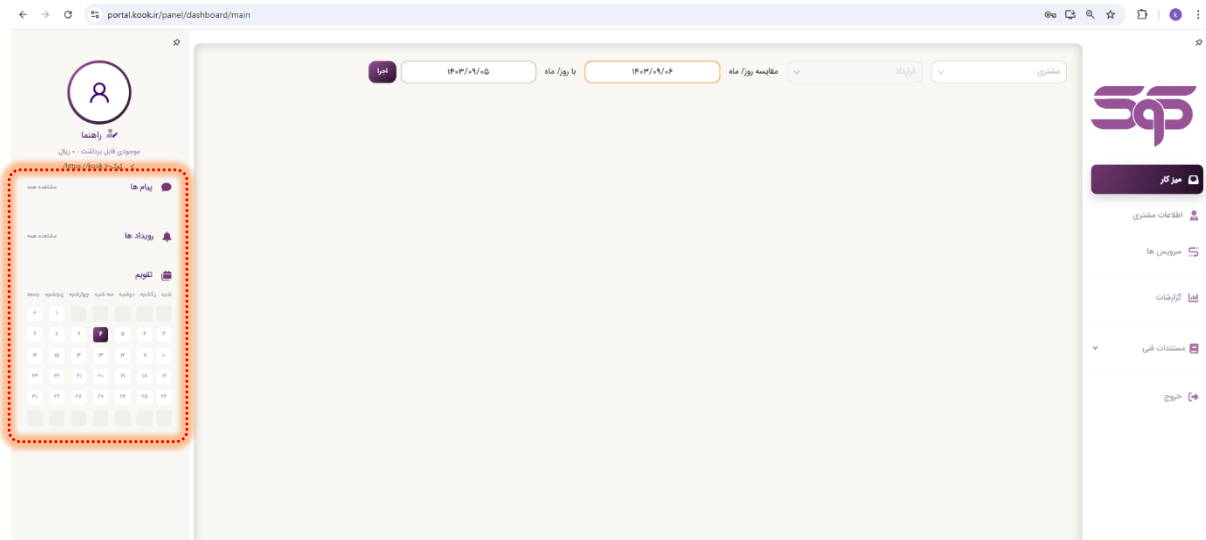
portal.kook.ir/panel/dashboard/main

میز کار
اطلاعات مشتری
سرویس ها
گزارشات
مستندات فنی
خروج

مشتری
قرارداد
مقایسه روز/ ماه
۱۴۰۳/۰۹/۰۶
با روز/ ماه
۱۴۰۳/۰۹/۰۵
اجرا

راهنما
موجودی قابل برداشت : ۰ ریال

پیام ها
مشاهده همه
رویداد ها
مشاهده همه
تقویم

| جمعه | پنجشنبه | چهارشنبه | سه شنبه | دوشنبه | یکشنبه | شنبه |
|---|---|---|---|---|---|---|
| ۲ | ۱ | | | | | |
| ۹ | ۸ | ۷ | ۶ | ۵ | ۴ | ۳ |
| ۱۶ | ۱۵ | ۱۴ | ۱۳ | ۱۲ | ۱۱ | ۱۰ |
| ۲۳ | ۲۲ | ۲۱ | ۲۰ | ۱۹ | ۱۸ | ۱۷ |
| ۳۰ | ۲۹ | ۲۸ | ۲۷ | ۲۶ | ۲۵ | ۲۴ |